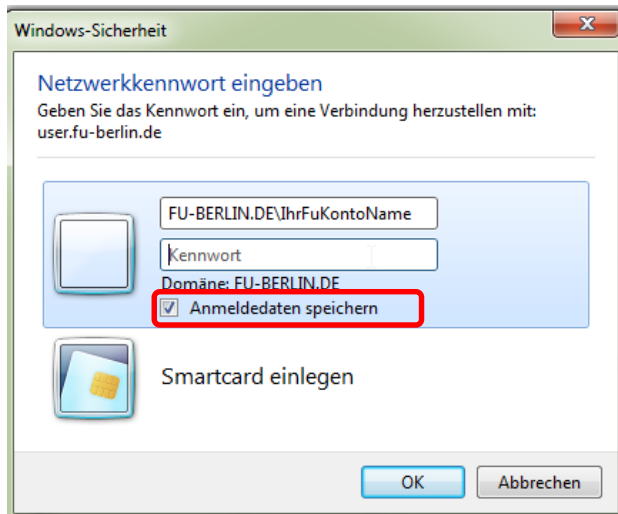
Windows-Sicherheit

Netzwerkkennwort eingeben
Geben Sie das Kennwort ein, um eine Verbindung herzustellen mit: user.fu-berlin.de

FU-BERLIN.DE\IhrFuKontoName
Kennwort
Domäne: FU-BERLIN.DE
Anmeldedaten speichern

Smartcard einlegen

OK
Abbrechen